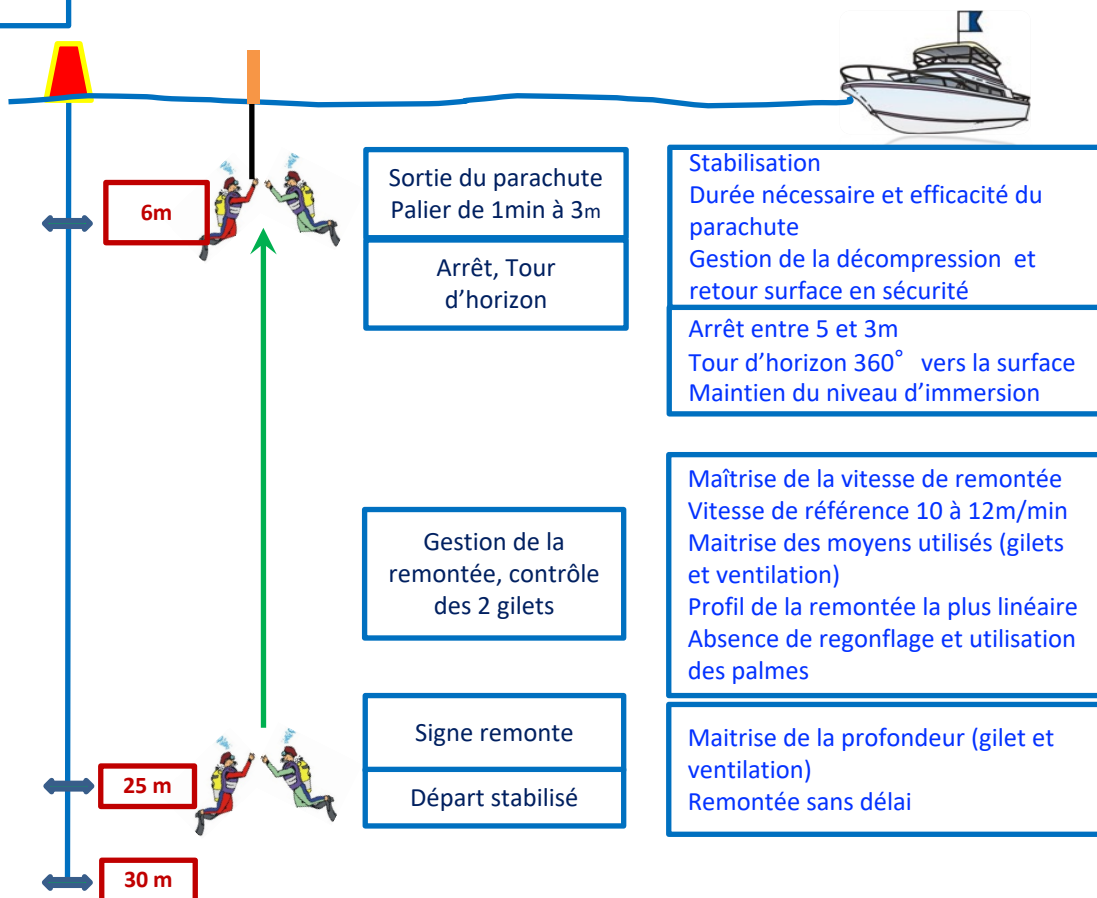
6m

Sortie du parachute
Palier de 1min à 3m

Arrêt, Tour d'horizon

Stabilisation
Durée nécessaire et efficacité du parachute
Gestion de la décompression et retour surface en sécurité

Arrêt entre 5 et 3m
Tour d'horizon 360° vers la surface
Maintien du niveau d'immersion

Gestion de la remontée, contrôle des 2 gilets

Maîtrise de la vitesse de remontée
Vitesse de référence 10 à 12m/min
Maitrise des moyens utilisés (gilets et ventilation)
Profil de la remontée la plus linéaire
Absence de regonflage et utilisation des palmes

Signe remonte

Départ stabilisé

Maitrise de la profondeur (gilet et ventilation)
Remontée sans délai

25 m

30 m